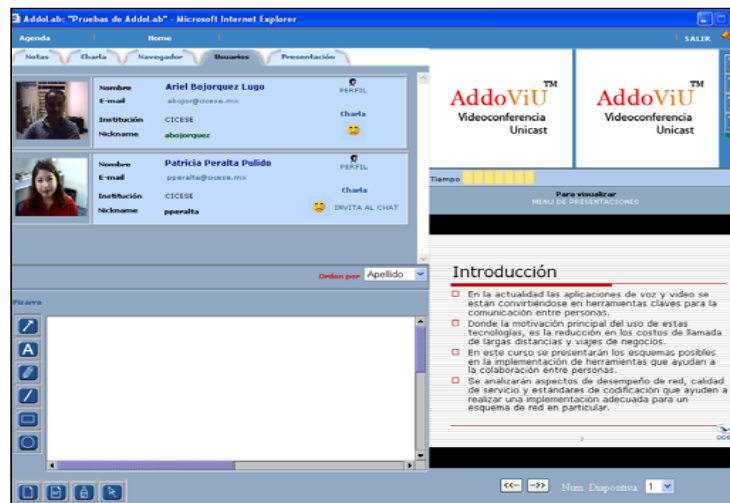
AddoLab: "Pruebas de AddoLab" - Microsoft Internet Explorer

Agenda | Home | SALIR

Notas | Charla | Navegador | Usuarios | Presentación

Nombre: Ariel Bojorquez Lugo
E-mail: abojor@cicese.mx
Institución: CICESE
Nickname: abojorquez
PERFIL
Charla

Nombre: Patricia Peralta Pulido
E-mail: pperalta@cicese.mx
Institución: CICESE
Nickname: pperalta
PERFIL
Charla
INVITA AL CHAT

Orden por: Apellido

Pizarra

AddoViU™
Videoconferencia
Unicast

AddoViU™
Videoconferencia
Unicast

Tiempo

Para visualizar
MENU DE PRESENTACIONES

Introducción

En la actualidad las aplicaciones de voz y video se están convirtiéndose en herramientas claves para la comunicación entre personas.

Donde la motivación principal del uso de estas tecnologías, es la reducción en los costos de llamada de largas distancias y viajes de negocios.

En este curso se presentarán los esquemas posibles en la implementación de herramientas que ayudan a la colaboración entre personas.

Se analizarán aspectos de desempeño de red, calidad de servicio y estándares de codificación que ayuden a realizar una implementación adecuada para un esquema de red en particular.

<<- ->> Num. Diapositiva 1